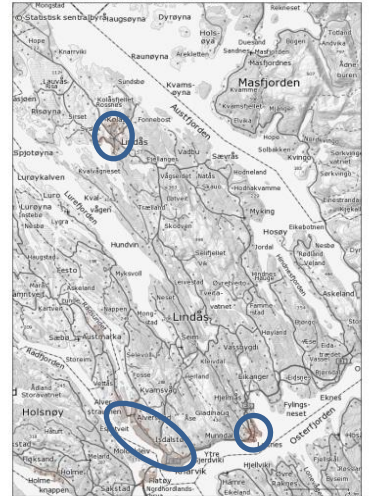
© Statistisk sentralbyrå
Mongstad
Haugsøyna
Dyrøyna
Hols-øyå
Rekeneset
Hope
Knarrvikli
Raunøyna
Arekletten
Duesund
Sandnes
Totland
Bogen
Andvika
Masfjordnes
Masfjorden
Lauvås
Sundsbø
Kvams-øyna
Kvamsfjellet
Asjeen
Risøyna
Kolåsfjellet
Rossnes
Sirset
Kolås
Fonnebost
Austfjorden
Lindås
Spjotøyna
Ellfanges
Vadbu
Sævrås
Solbakken
Kvingo
Luroykalven
Kvalvågneset
Vågseidet
Natås
Hodnakvamme
Sørkvingo
Lurøyna
Kval-vågen
Trællenes
Myking
Hosøy
Eikebotnen
Lurefjorden
Hundvin
Skodvin
Seilfjellet
Jordal
Eikebotnen
Nesbø
Rødland
Vikanes
Festo
Myksvoll
Vindenes
Askeland
Lindås
Hoshovde
Farmestad
Hayland
Vassbygdi
Austmarka
Sæbø
Radfjorden
Storeim
Aldal
Alversund
Storavatnet
Kvamsvåg
Holsnøy
Alver
Gladhaug
Fylings-neset
Eknes
Espetveit
Isdalstø
Murnda
Knarvik
Ytre Kjerdvika
Osterfjorden
Flaksand
Holme
Fjelsvik
Hjellvik
Hjellviki
Frekhaug
Sakstad
Holme-knappen
Flatøy
Nordhordlands-